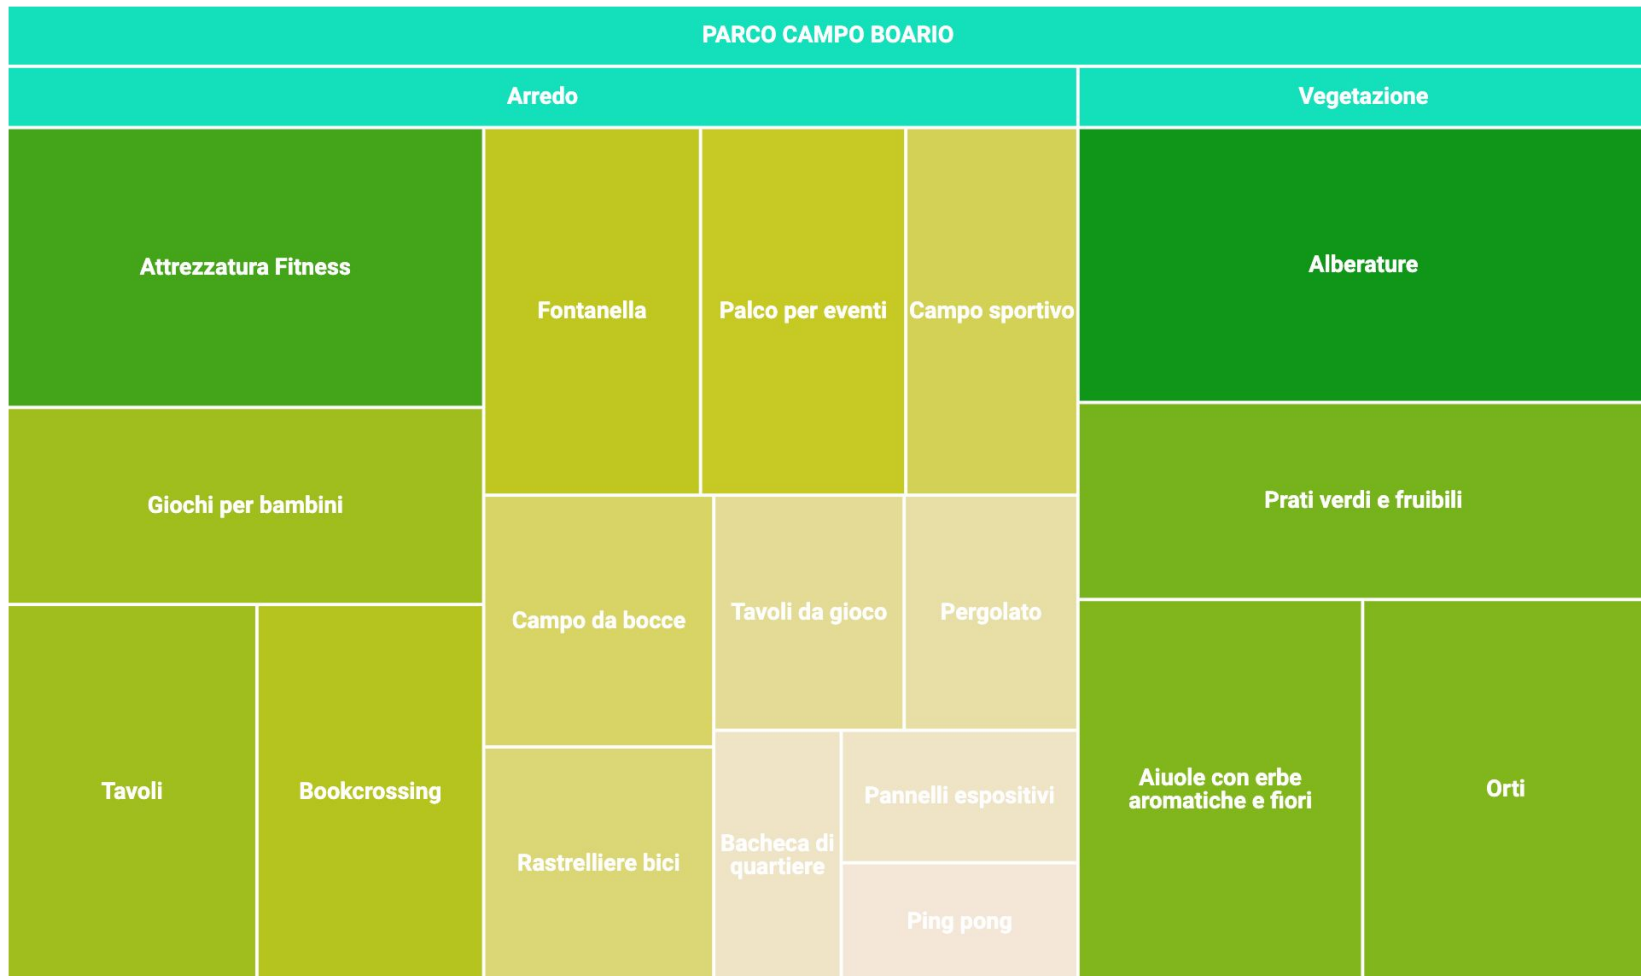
PARCO CAMPO BOARIO

Arredo

Vegetazione

Attrezzatura Fitness

Fontanella

Palco per eventi

Campo sportivo

Alberature

Giochi per bambini

Prati verdi e fruibili

Campo da bocce

Tavoli da gioco

Pergolato

Tavoli

Bookcrossing

Aiuole con erbe aromatiche e fiori

Orti

Pannelli espositivi

Rastrelliere bici

Bacheca di quartiere

Ping pong